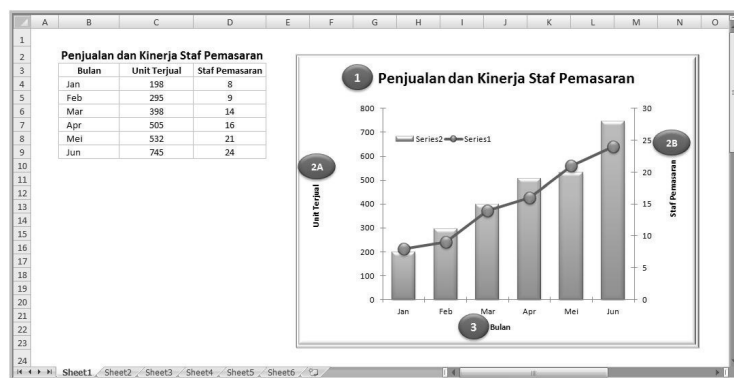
| | A | B | C | D | E | F | G | H | I | J | K | L | M | N | O |
|---|---|---|---|---|---|---|---|---|---|---|---|---|---|---|---|
| 1 | | | | | | | | | | | | | | | |
| 2 | | Penjualan dan Kinerja Staf Pemasaran | | | | | | | | | | | | | |
| 3 | | Bulan | Unit Terjual | Staf Pemasaran | | | | | | | | | | | |
| 4 | | Jan | 198 | 8 | | | | | | | | | | | |
| 5 | | Feb | 295 | 9 | | | | | | | | | | | |
| 6 | | Mar | 398 | 14 | | | | | | | | | | | |
| 7 | | Apr | 505 | 16 | | | | | | | | | | | |
| 8 | | Mei | 532 | 21 | | | | | | | | | | | |
| 9 | | Jun | 745 | 24 | | | | | | | | | | | |

10 11 12 13 14 15 16 17 18 19 20 21 22 23 24

1 Penjualan dan Kinerja Staf Pemasaran

2A Unit Terjual

800 700 600 500 400 300 200 100 0

Series2 Series1

30 25 20 15 10 5 0

2B Staf Pemasaran

Jan Feb Mar Apr Mei Jun

3 Bulan

Sheet1 Sheet2 Sheet3 Sheet4 Sheet5 Sheet6